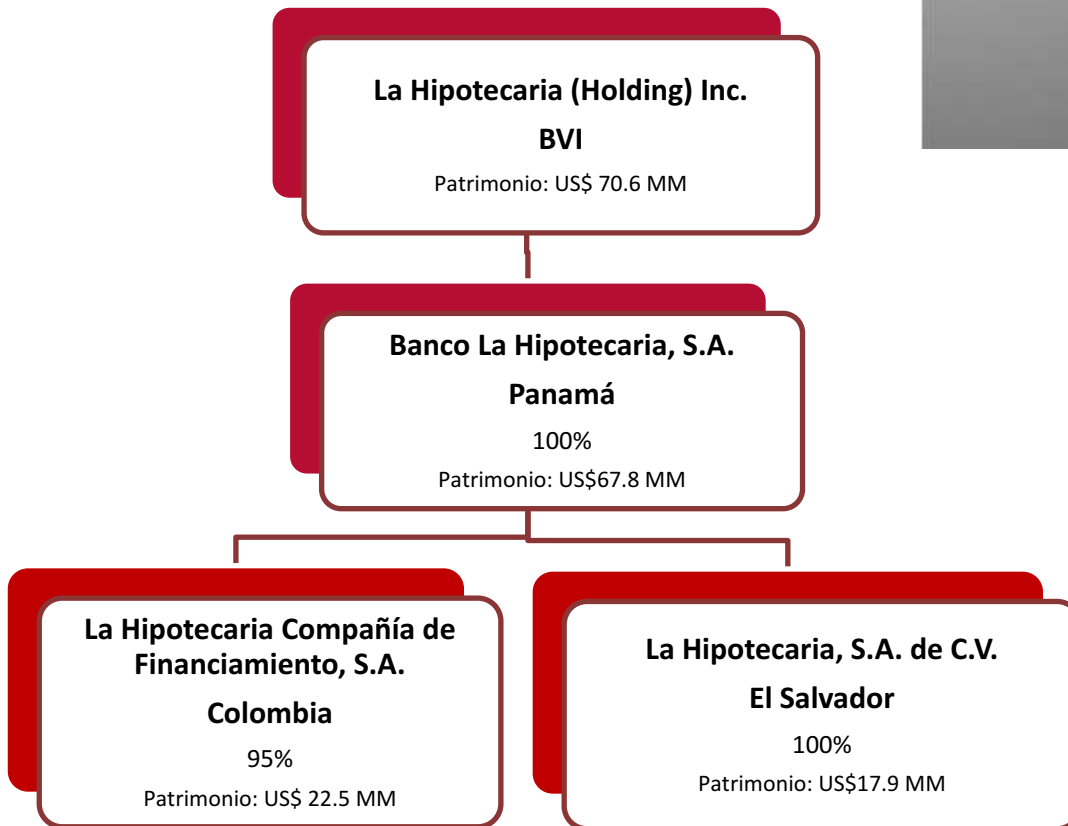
La Hipotecaria (Holding) Inc.
BVI
Patrimonio: US$ 70.6 MM

Banco La Hipotecaria, S.A.
Panamá
100%
Patrimonio: US$67.8 MM

La Hipotecaria Compañía de Financiamiento, S.A.
Colombia
95%
Patrimonio: US$ 22.5 MM

La Hipotecaria, S.A. de C.V.
El Salvador
100%
Patrimonio: US$17.9 MM